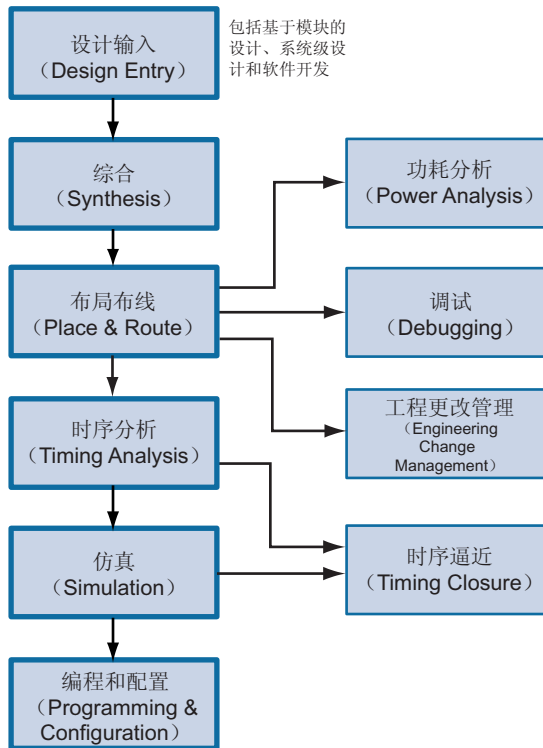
设计输入
（Design Entry）

包括基于模块的设计、系统级设计和软件开发

综合
（Synthesis）

功耗分析
（Power Analysis）

布局布线
（Place & Route）

调试
（Debugging）

工程更改管理
（Engineering Change Management）

时序分析
（Timing Analysis）

仿真
（Simulation）

时序逼近
（Timing Closure）

编程和配置
（Programming & Configuration）